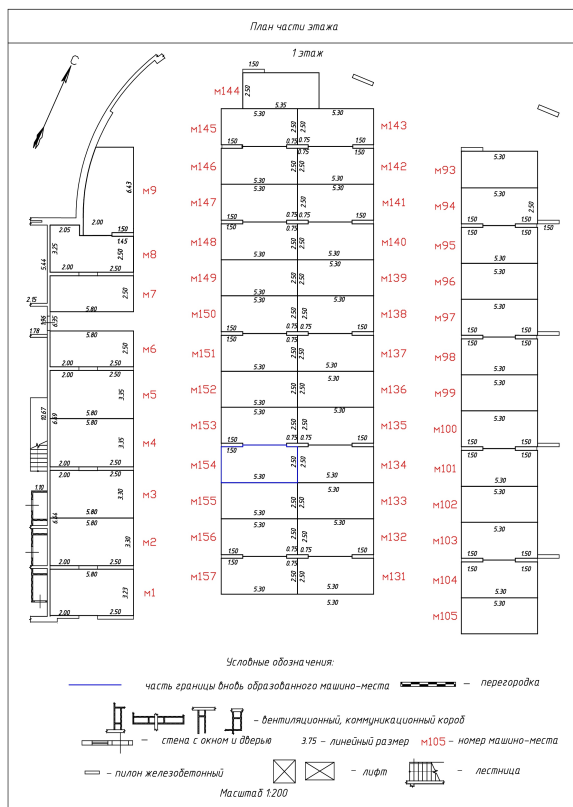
План части этажа

1 этаж

С

м144 м145 м146 м147 м148 м149 м150 м151 м152 м153 м154 м155 м156 м157

м143 м142 м141 м140 м139 м138 м137 м136 м135 м134 м133 м132 м131

м9 м8 м7 м6 м5 м4 м3 м2 м1

м93 м94 м95 м96 м97 м98 м99 м100 м101 м102 м103 м104 м105

1.50 2.50 5.35 5.30 2.50 0.75 1.50 6.43 2.00 2.05 1.45 3.25 5.44 2.00 2.50 5.80 2.15 1.78 3.35 6.87 10.67 3.30 6.34 1.10 3.23

Условные обозначения:

часть границы вновь образованного машино-места

– перегородка

– вентиляционный, коммуникационный короб

– стена с окном и дверью

3.75 – линейный размер

м105 – номер машино-места

– пилон железобетонный

– лифт

– лестница

Масштаб 1:200